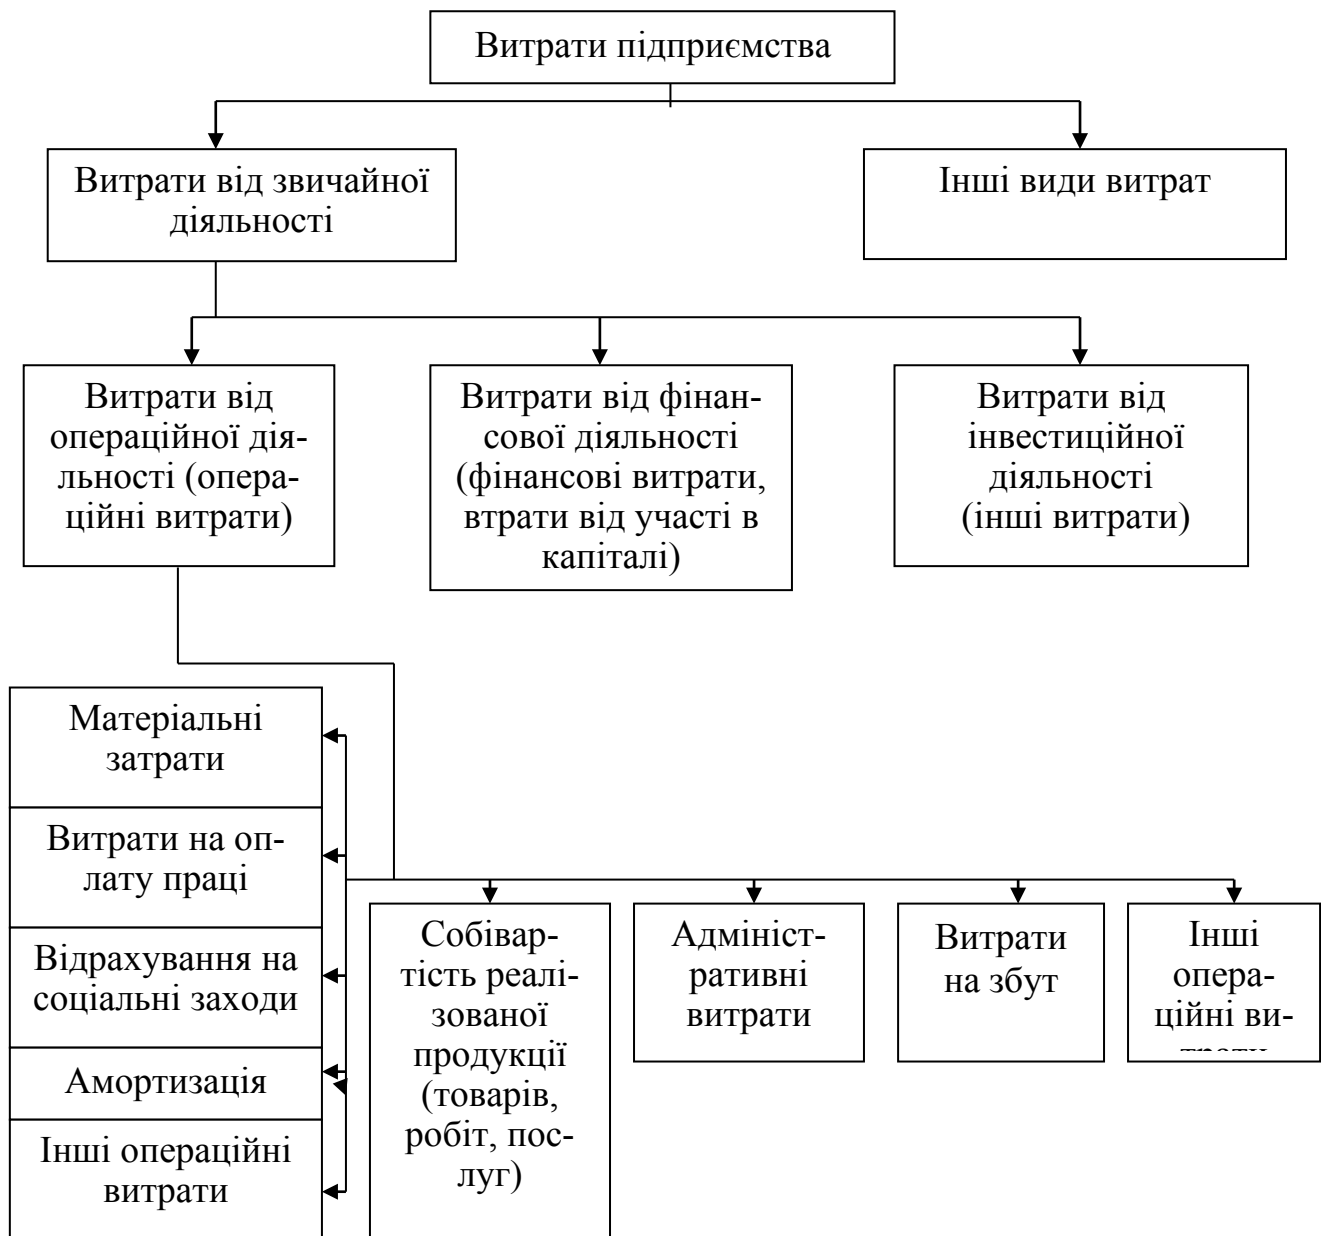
Витрати підприємства

Витрати від звичайної діяльності

Інші види витрат

Витрати від операційної діяльності (операційні витрати)

Витрати від фінансової діяльності (фінансові витрати, втрати від участі в капіталі)

Витрати від інвестиційної діяльності (інші витрати)

Матеріальні затрати

Витрати на оплату праці

Відрахування на соціальні заходи

Амортизація

Інші операційні витрати

Собівартість реалізованої продукції (товарів, робіт, послуг)

Адміністративні витрати

Витрати на збут

Інші операційні ви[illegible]